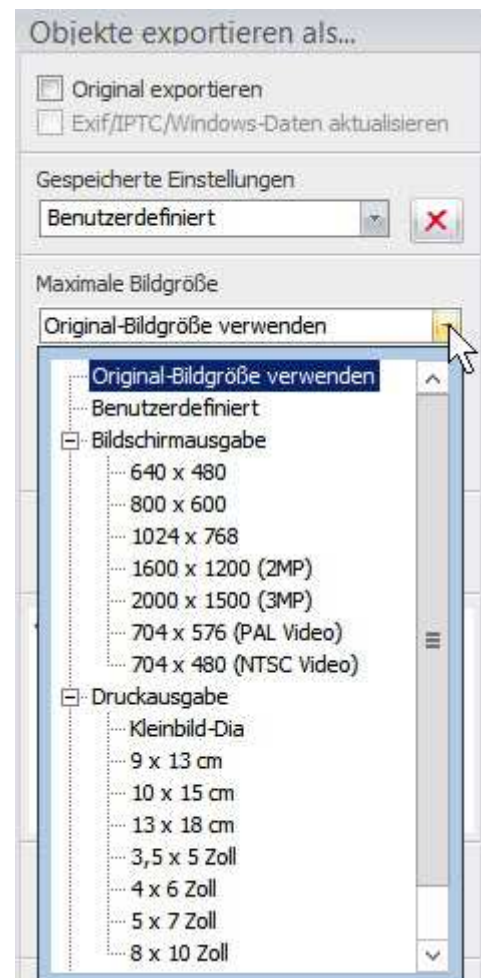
Objekte exportieren als...

Original exportieren

Exif/IPTC/Windows-Daten aktualisieren

Gespeicherte Einstellungen

Benutzerdefiniert

Maximale Bildgröße

Original-Bildgröße verwenden

Original-Bildgröße verwenden
Benutzerdefiniert
Bildschirmausgabe
640 x 480
800 x 600
1024 x 768
1600 x 1200 (2MP)
2000 x 1500 (3MP)
704 x 576 (PAL Video)
704 x 480 (NTSC Video)
Druckausgabe
Kleinbild-Dia
9 x 13 cm
10 x 15 cm
13 x 18 cm
3,5 x 5 Zoll
4 x 6 Zoll
5 x 7 Zoll
8 x 10 Zoll